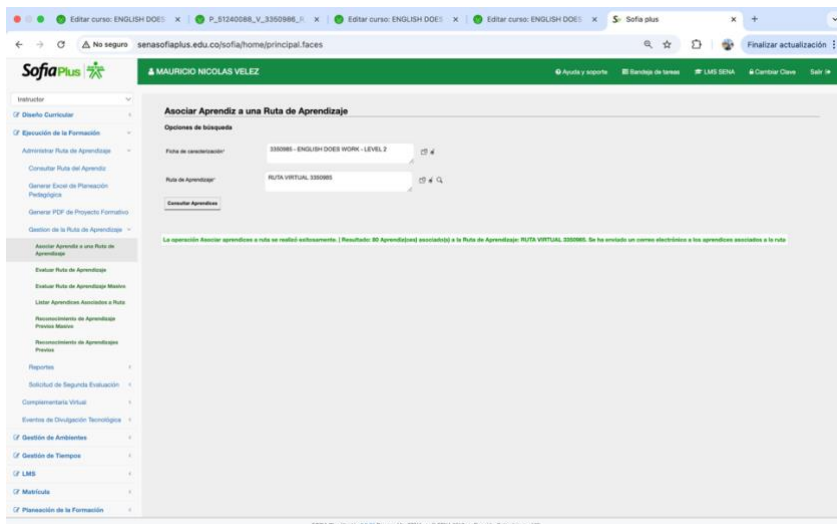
Editar curso: ENGLISH DOES × P_51240088_V_3350986_ × Editar curso: ENGLISH DOES × Editar curso: ENGLISH DOES × Sofia plus × +

No seguro senasofiaplus.edu.co/sofia/home/principal.faces

Finalizar actualización

SofiaPlus

MAURICIO NICOLAS VELEZ

Ayuda y soporte Bandeja de tareas LMS SENA Cambiar Clave Salir

Instructor

Diseño Curricular

Ejecución de la Formación

Administrar Ruta de Aprendizaje

Consultar Ruta del Aprendiz

Generar Excel de Planeación Pedagógica

Generar PDF de Proyecto Formativo

Gestion de la Ruta de Aprendizaje

Asociar Aprendiz a una Ruta de Aprendizaje

Evaluar Ruta de Aprendizaje

Evaluar Ruta de Aprendizaje Masivo

Listar Aprendices Asociados a Ruta

Reconocimiento de Aprendizaje Previos Masivo

Reconocimiento de Aprendizajes Previos

Reportes

Solicitud de Segunda Evaluación

Complementaria Virtual

Eventos de Divulgación Tecnológica

Gestión de Ambientes

Gestión de Tiempos

LMS

Matrícula

Planeación de la Formación

Asociar Aprendiz a una Ruta de Aprendizaje

Opciones de búsqueda

Ficha de caracterización*

3350985 - ENGLISH DOES WORK - LEVEL 2

Ruta de Aprendizaje*

RUTA VIRTUAL 3350985

Consultar Aprendices

La operación Asociar aprendices a ruta se realizó exitosamente. | Resultado: 80 Aprendiz(ces) asociado(s) a la Ruta de Aprendizaje: RUTA VIRTUAL 3350985. Se ha enviado un correo electrónico a los aprendices asociados a la ruta